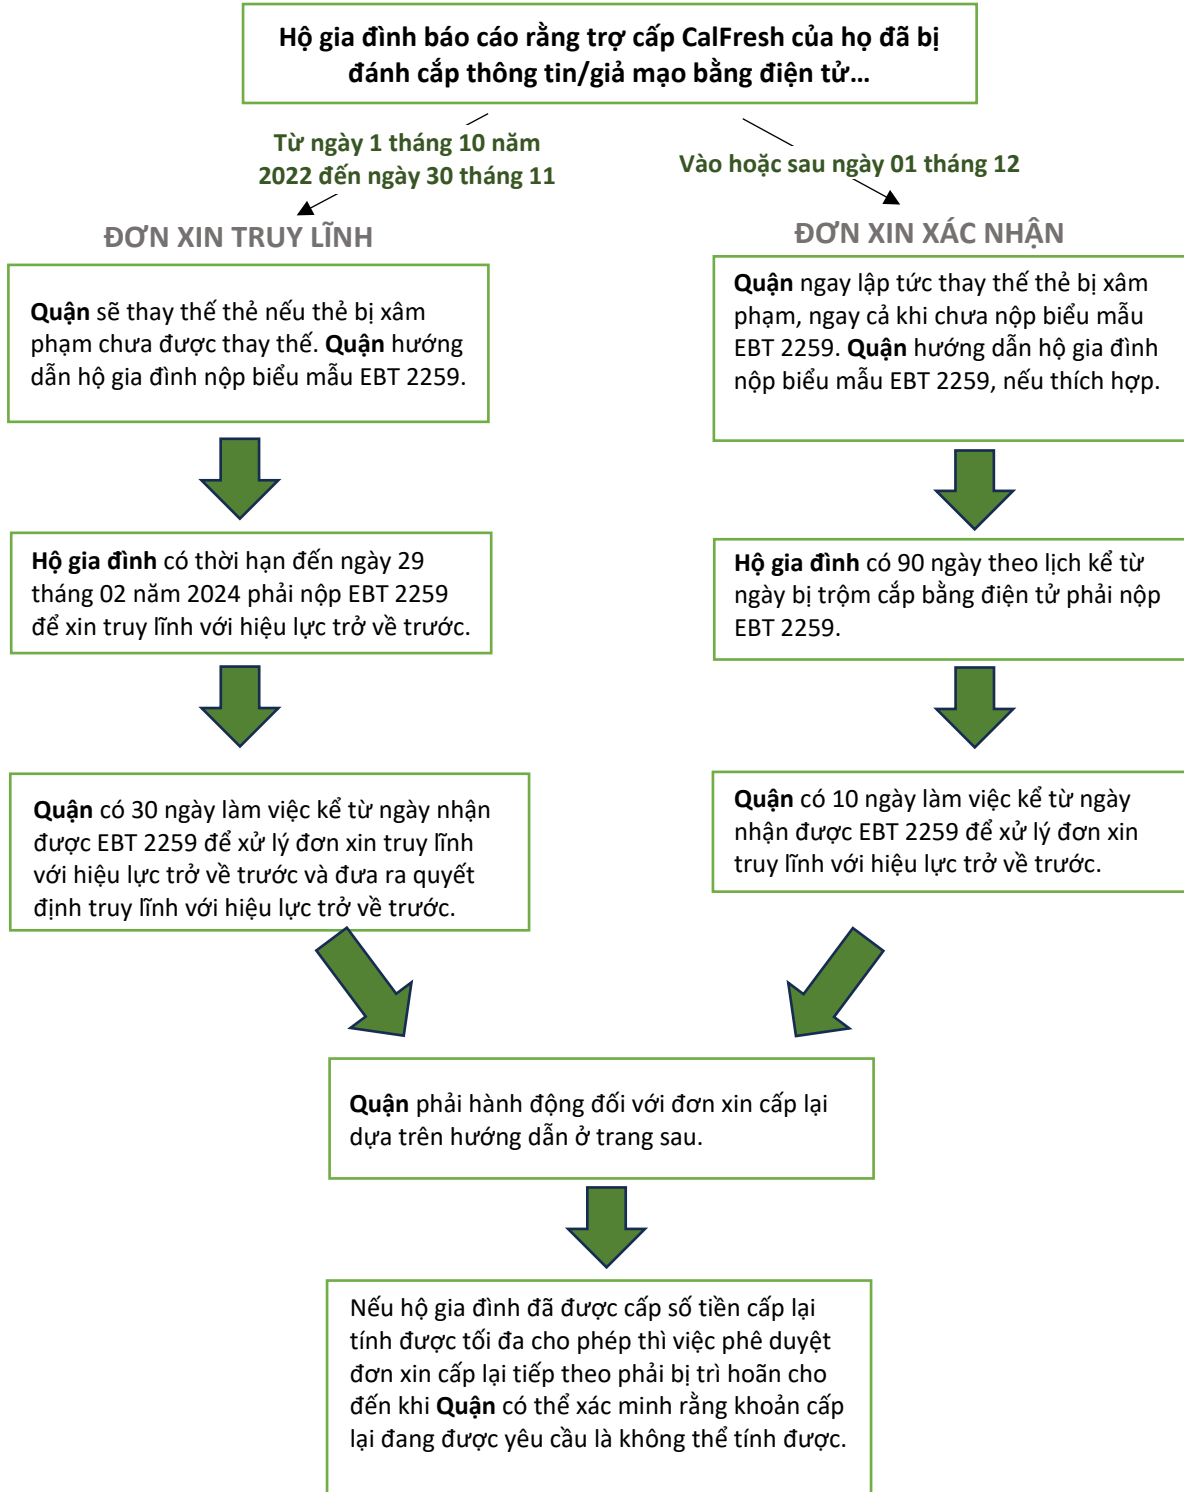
Hộ gia đình báo cáo rằng trợ cấp CalFresh của họ đã bị đánh cắp thông tin/giả mạo bằng điện tử...

Từ ngày 1 tháng 10 năm 2022 đến ngày 30 tháng 11

Vào hoặc sau ngày 01 tháng 12

ĐƠN XIN TRUY LĨNH

Quận sẽ thay thế thẻ nếu thẻ bị xâm phạm chưa được thay thế. Quận hướng dẫn hộ gia đình nộp biểu mẫu EBT 2259.

Hộ gia đình có thời hạn đến ngày 29 tháng 02 năm 2024 phải nộp EBT 2259 để xin truy lĩnh với hiệu lực trở về trước.

Quận có 30 ngày làm việc kể từ ngày nhận được EBT 2259 để xử lý đơn xin truy lĩnh với hiệu lực trở về trước và đưa ra quyết định truy lĩnh với hiệu lực trở về trước.

ĐƠN XIN XÁC NHẬN

Quận ngay lập tức thay thế thẻ bị xâm phạm, ngay cả khi chưa nộp biểu mẫu EBT 2259. Quận hướng dẫn hộ gia đình nộp biểu mẫu EBT 2259, nếu thích hợp.

Hộ gia đình có 90 ngày theo lịch kể từ ngày bị trộm cắp bằng điện tử phải nộp EBT 2259.

Quận có 10 ngày làm việc kể từ ngày nhận được EBT 2259 để xử lý đơn xin truy lĩnh với hiệu lực trở về trước.

Quận phải hành động đối với đơn xin cấp lại dựa trên hướng dẫn ở trang sau.

Nếu hộ gia đình đã được cấp số tiền cấp lại tính được tối đa cho phép thì việc phê duyệt đơn xin cấp lại tiếp theo phải bị trì hoãn cho đến khi Quận có thể xác minh rằng khoản cấp lại đang được yêu cầu là không thể tính được.